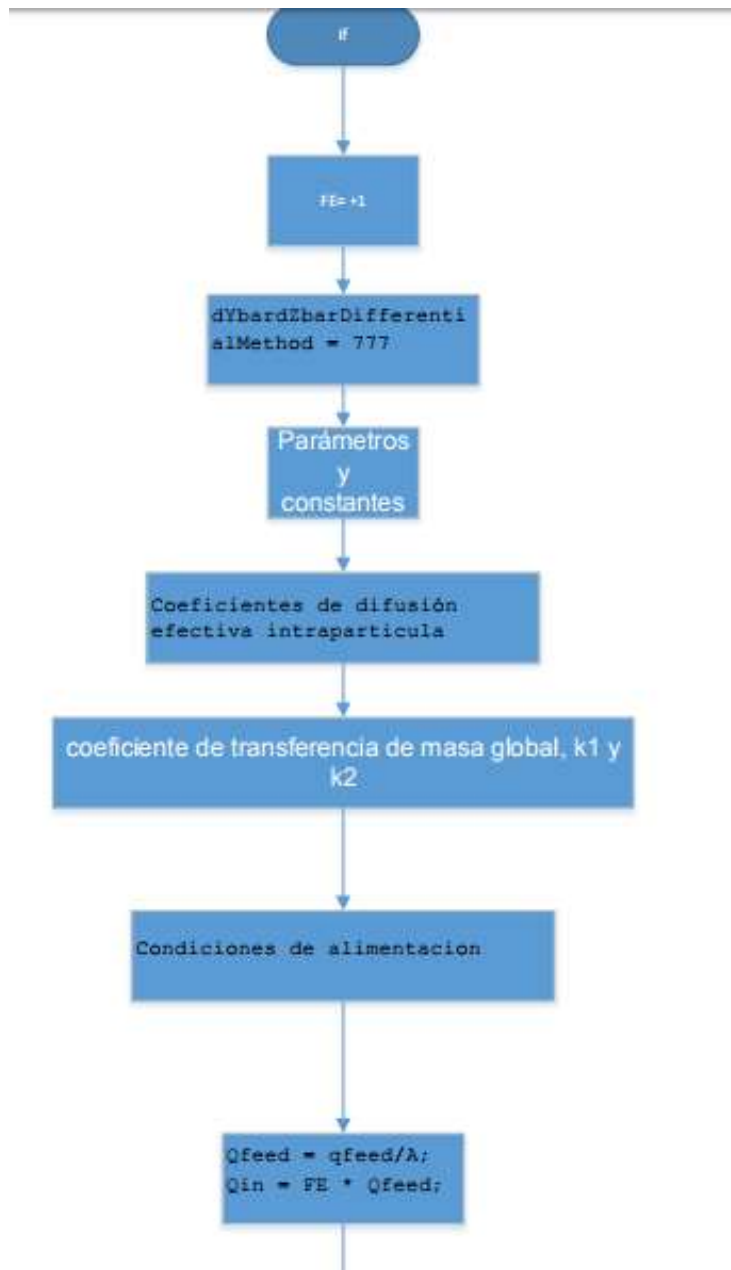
if

FE= +1

dYbardZbarDifferentialMethod = 777

Parámetros y constantes

Coeficientes de difusión efectiva intraparticula

coeficiente de transferencia de masa global, k1 y k2

Condiciones de alimentacion

Qfeed = qfeed/A;
Qin = FE * Qfeed;